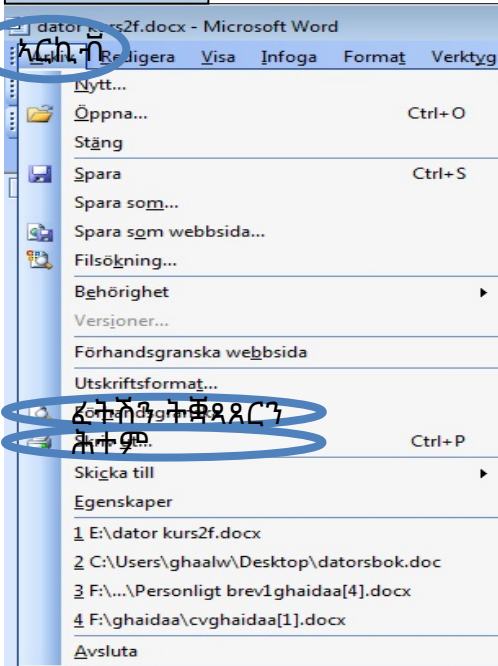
dator kurs2f.docx - Microsoft Word

አርኪ ቨ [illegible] Redigera Visa Infoga Format Verktyg

Nytt...
Öppna... Ctrl+O
Stäng
Spara Ctrl+S
Spara som...
Spara som webbsida...
Filsökning...
Behörighet
Versioner...
Förhandsgranska webbsida
Utskriftsformat...
ፈትሽን ትቖጻጸርን
ሕትም... Ctrl+P
Skicka till
Egenskaper
1 E:\dator kurs2f.docx
2 C:\Users\ghaalw\Desktop\datorsbok.doc
3 F:\...\Personligt brev1ghaidaa[4].docx
4 F:\ghaidaa\cvghaidaa[1].docx
Avsluta